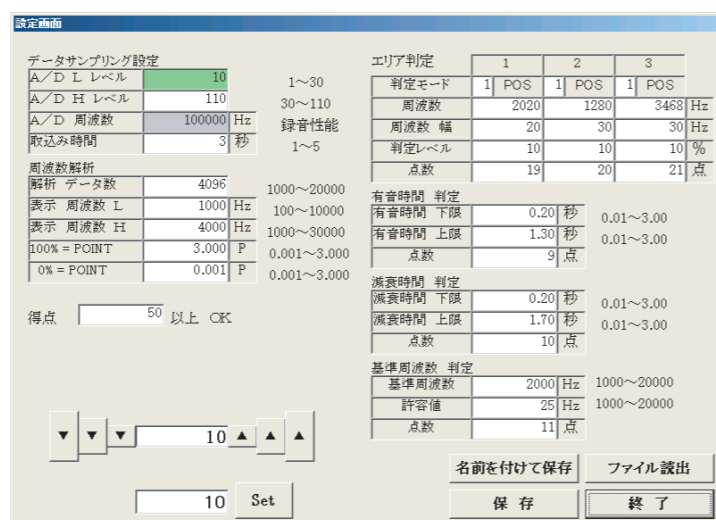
設定画面

データサンプリング設定

| | | | |
|---|---|---|---|
| A/D L レベル | 10 | | 1〜30 |
| A/D H レベル | 110 | | 30〜110 |
| A/D 周波数 | 100000 | Hz | 録音性能 |
| 取込み時間 | 3 | 秒 | 1〜5 |

周波数解析

| | | | |
|---|---|---|---|
| 解析 データ数 | 4096 | | 1000〜20000 |
| 表示 周波数 L | 1000 | Hz | 100〜10000 |
| 表示 周波数 H | 4000 | Hz | 1000〜30000 |
| 100% = POINT | 3.000 | P | 0.001〜3.000 |
| 0% = POINT | 0.001 | P | 0.001〜3.000 |

得点 50 以上 OK

エリア判定

| | 1 | 2 | 3 | |
|---|---|---|---|---|
| 判定モード | 1 POS | 1 POS | 1 POS | |
| 周波数 | 2020 | 1280 | 3468 | Hz |
| 周波数 幅 | 20 | 30 | 30 | Hz |
| 判定レベル | 10 | 10 | 10 | % |
| 点数 | 19 | 20 | 21 | 点 |

有音時間 判定

| | | | |
|---|---|---|---|
| 有音時間 下限 | 0.20 | 秒 | 0.01〜3.00 |
| 有音時間 上限 | 1.30 | 秒 | 0.01〜3.00 |
| 点数 | 9 | 点 | |

減衰時間 判定

| | | | |
|---|---|---|---|
| 減衰時間 下限 | 0.20 | 秒 | 0.01〜3.00 |
| 減衰時間 上限 | 1.70 | 秒 | 0.01〜3.00 |
| 点数 | 10 | 点 | |

基準周波数 判定

| | | | |
|---|---|---|---|
| 基準周波数 | 2000 | Hz | 1000〜20000 |
| 許容値 | 25 | Hz | 1000〜20000 |
| 点数 | 11 | 点 | |

▼ ▼ ▼ 10 ▲ ▲ ▲

10 Set

名前を付けて保存 ファイル読出

保 存 終 了